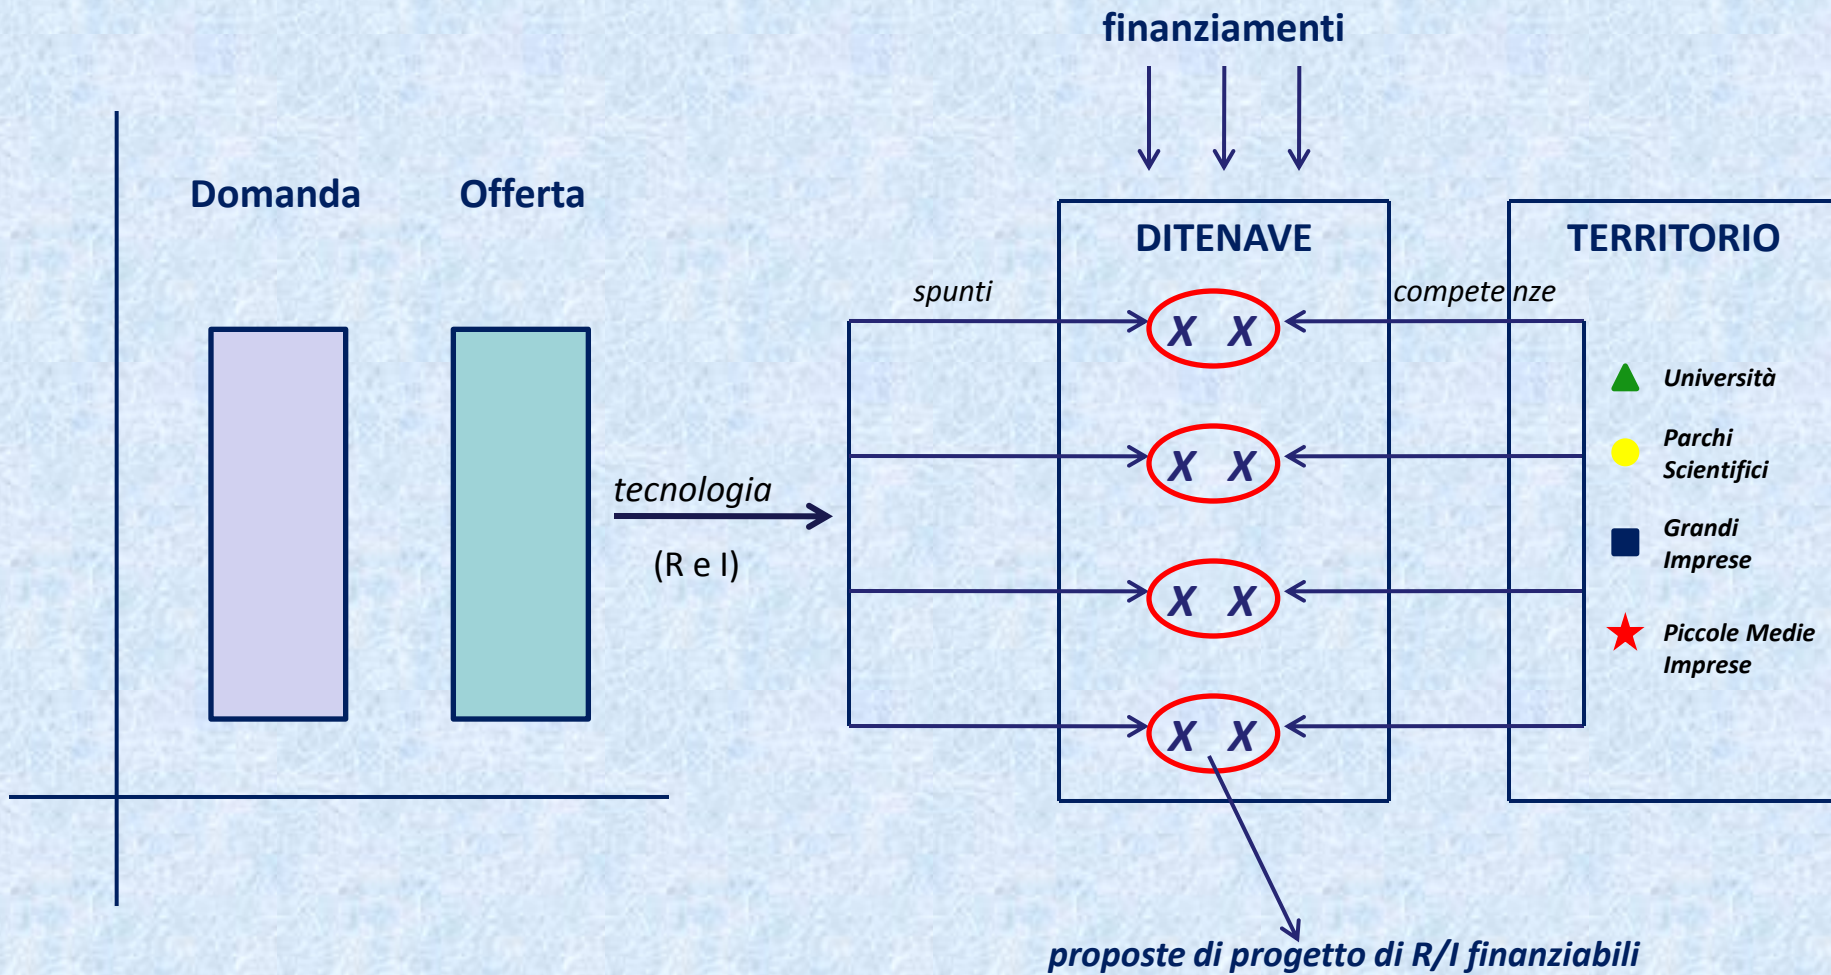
finanziamenti

Domanda

Offerta

DITENAVE

TERRITORIO

spunti

competenze

X X

X X

X X

X X

tecnologia

(R e I)

Università

Parchi Scientifici

Grandi Imprese

Piccole Medie Imprese

proposte di progetto di R/I finanziabili